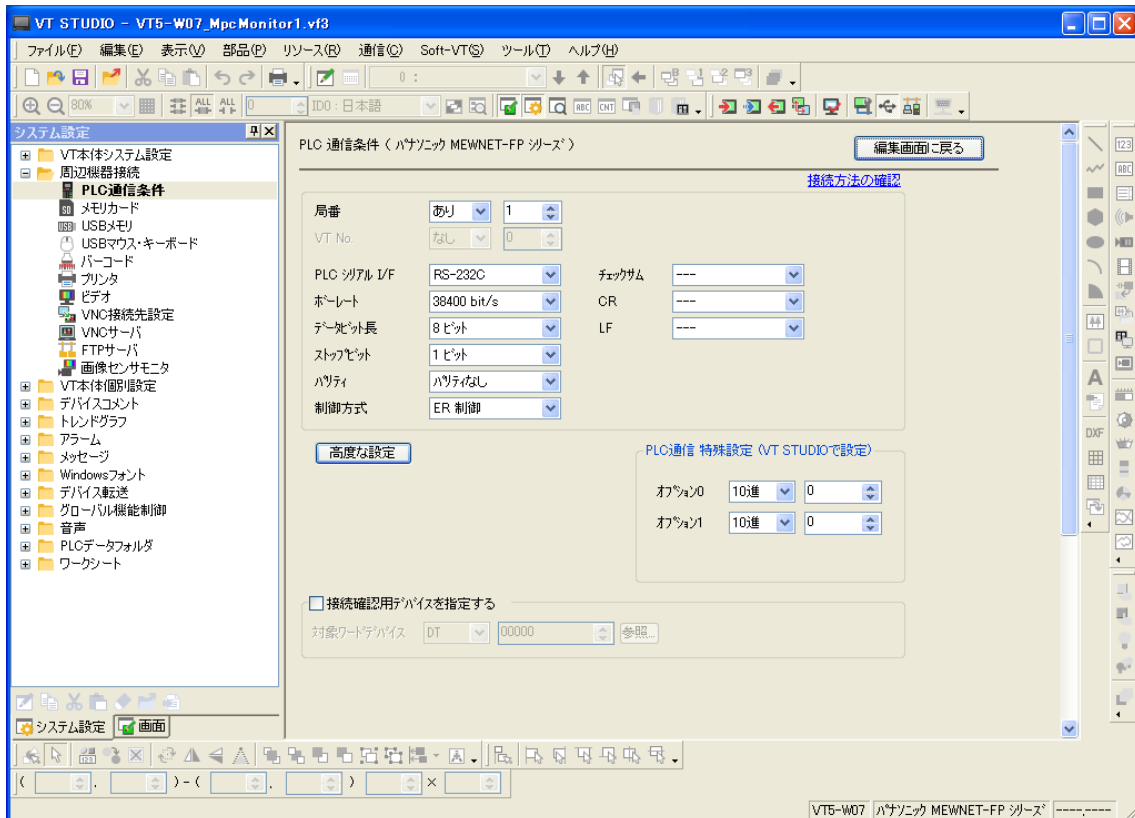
VT STUDIO - VT5-W07_MpcMonitor1.vf3

ファイル(F) 編集(E) 表示(V) 部品(P) リソース(R) 通信(C) Soft-VT(S) ツール(T) ヘルプ(H)

80%
ID0 : 日本語

システム設定
VT本体システム設定
周辺機器接続
PLC通信条件
メモリカード
USBメモリ
USBマウス・キーボード
バーコード
プリンタ
ビデオ
VNC接続先設定
VNCサーバ
FTPサーバ
画像センサモニタ
VT本体個別設定
デバイスコメント
トレンドグラフ
アラーム
メッセージ
Windowsフォント
デバイス転送
グローバル機能制御
音声
PLCデータフォルダ
ワークシート

システム設定 画面

PLC 通信条件 ( パナソニック MEWNET-FP シリーズ )
編集画面に戻る
接続方法の確認

| | | | |
|---|---|---|---|
| 局番 | あり 1 | | |
| VT No. | なし 0 | | |
| PLC シリアル I/F | RS-232C | チェックサム | --- |
| ボーレート | 38400 bit/s | CR | --- |
| データビット長 | 8 ビット | LF | --- |
| ストップビット | 1 ビット | | |
| パリティ | パリティなし | | |
| 制御方式 | ER 制御 | | |

高度な設定

PLC通信 特殊設定 (VT STUDIOで設定)
オプション0 10進 0
オプション1 10進 0

接続確認用デバイスを指定する
対象ワードデバイス DT 00000 参照...

123
ABC
A
DXF

( ) - ( ) ) ×

VT5-W07 パナソニック MEWNET-FP シリーズ ----,----